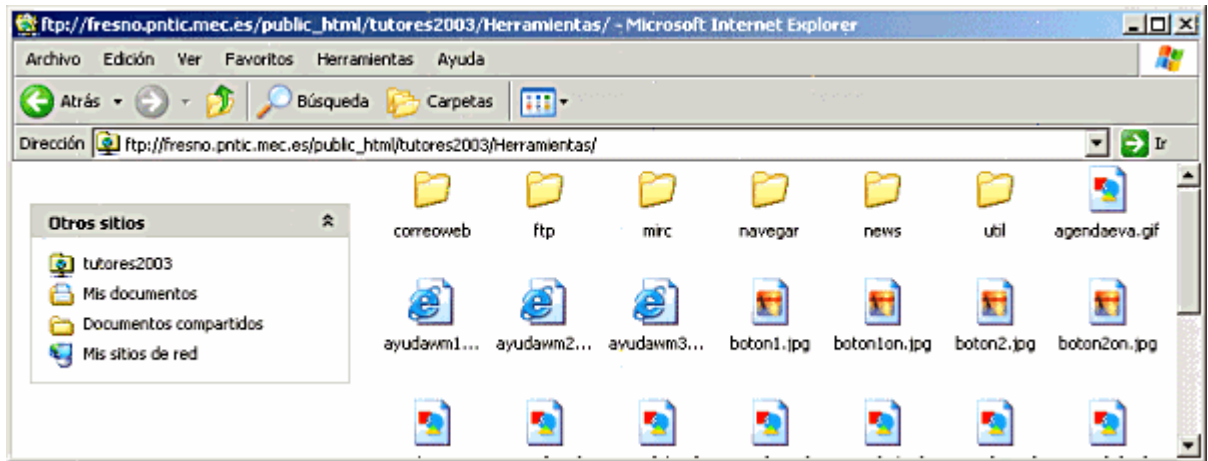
ftp://fresno.pntic.mec.es/public_html/tutores2003/Herramientas/ - Microsoft Internet Explorer

Archivo Edición Ver Favoritos Herramientas Ayuda

Atrás Búsqueda Carpetas

Dirección ftp://fresno.pntic.mec.es/public_html/tutores2003/Herramientas/ Ir

Otros sitios

tutores2003
Mis documentos
Documentos compartidos
Mis sitios de red

correoweb ftp mirc navegar news util agendaeva.gif

ayudawm1... ayudawm2... ayudawm3... boton1.jpg boton1on.jpg boton2.jpg boton2on.jpg